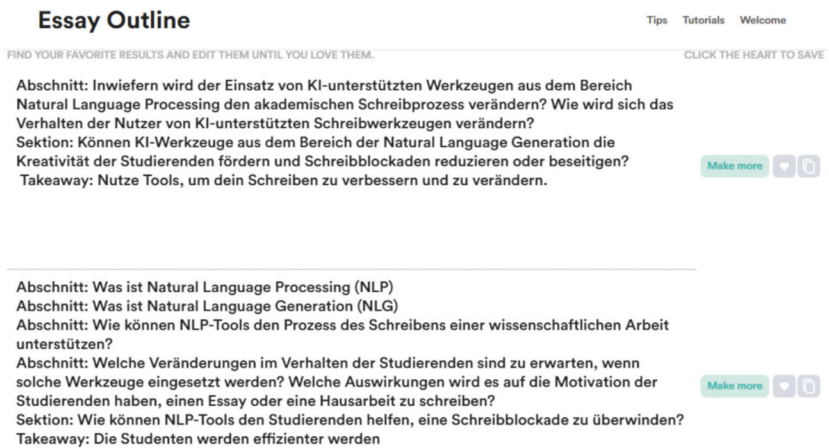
Essay Outline

Tips Tutorials Welcome

FIND YOUR FAVORITE RESULTS AND EDIT THEM UNTIL YOU LOVE THEM.

CLICK THE HEART TO SAVE

Abschnitt: Inwiefern wird der Einsatz von KI-unterstützten Werkzeugen aus dem Bereich Natural Language Processing den akademischen Schreibprozess verändern? Wie wird sich das Verhalten der Nutzer von KI-unterstützten Schreibwerkzeugen verändern?
Sektion: Können KI-Werkzeuge aus dem Bereich der Natural Language Generation die Kreativität der Studierenden fördern und Schreibblockaden reduzieren oder beseitigen?
Takeaway: Nutze Tools, um dein Schreiben zu verbessern und zu verändern.

Make more

Abschnitt: Was ist Natural Language Processing (NLP)
Abschnitt: Was ist Natural Language Generation (NLG)
Abschnitt: Wie können NLP-Tools den Prozess des Schreibens einer wissenschaftlichen Arbeit unterstützen?
Abschnitt: Welche Veränderungen im Verhalten der Studierenden sind zu erwarten, wenn solche Werkzeuge eingesetzt werden? Welche Auswirkungen wird es auf die Motivation der Studierenden haben, einen Essay oder eine Hausarbeit zu schreiben?
Sektion: Wie können NLP-Tools den Studierenden helfen, eine Schreibblockade zu überwinden?
Takeaway: Die Studenten werden effizienter werden

Make more